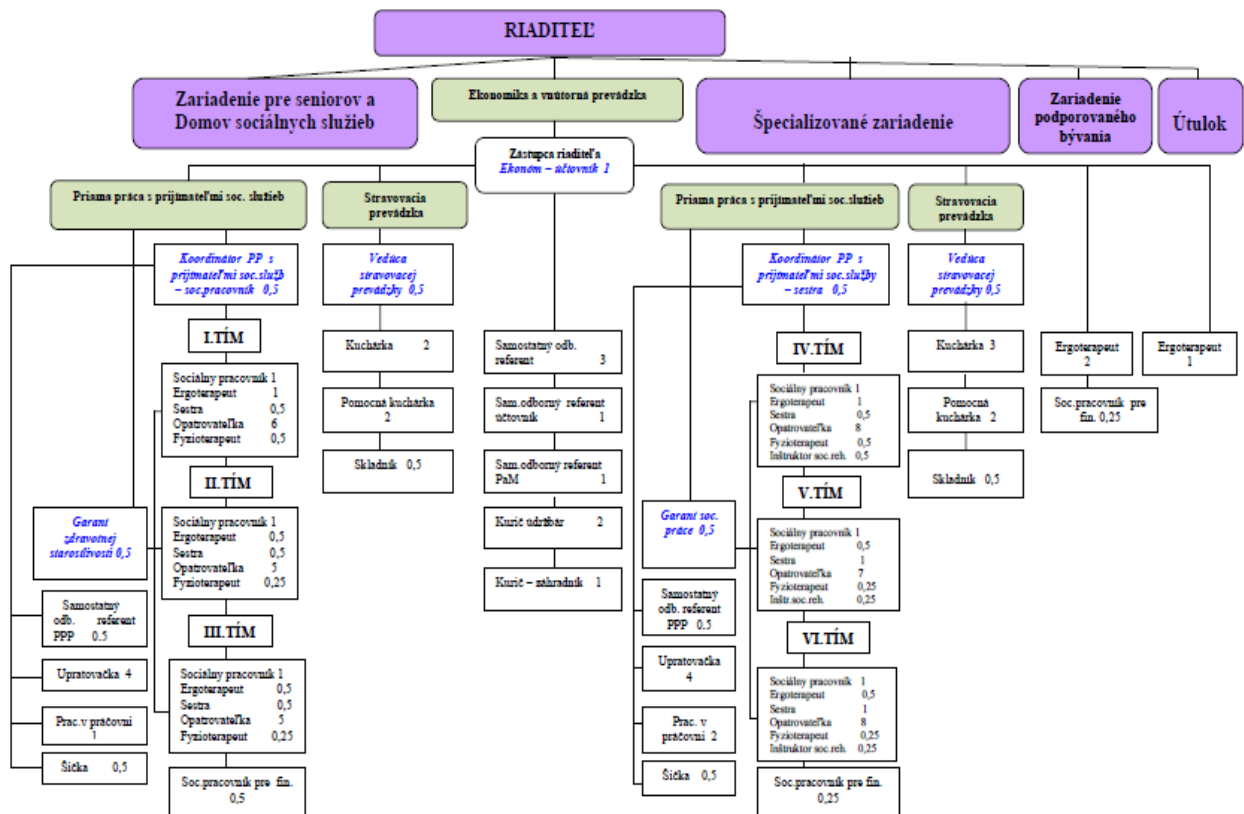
RIADITEĽ

Zariadenie pre seniorov a Domov sociálnych služieb

Ekonomika a vnútorná prevádzka

Špecializované zariadenie

Zariadenie podporovaného bývania

Útulok

Zástupca riaditeľa
Ekonóm – účtovník 1

Priama práca s prijímateľmi soc. služieb

Stravovacia prevádzka

Koordinátor PP s prijímateľmi soc.služb – soc.pracovník 0,5

I.TÍM

Sociálny pracovník 1
Ergoterapeut 1
Sestra 0,5
Opatrovateľka 6
Fyzioterapeut 0,5

II.TÍM

Sociálny pracovník 1
Ergoterapeut 0,5
Sestra 0,5
Opatrovateľka 5
Fyzioterapeut 0,25

III.TÍM

Sociálny pracovník 1
Ergoterapeut 0,5
Sestra 0,5
Opatrovateľka 5
Fyzioterapeut 0,25

Soc.pracovník pre fin. 0,5

Garant zdravotnej starostlivosti 0,5

Samostatný odb. referent PPP 0.5

Upratovačka 4

Prac.v práčovni 1

Šička 0,5

Vedúca stravovacej prevádzky 0,5

Kuchárka 2

Pomocná kuchárka 2

Skladník 0,5

Samostatný odb. referent 3

Sam.odborný referent účtovník 1

Sam.odborný referent PaM 1

Kurič údržbár 2

Kurič – záhradník 1

Priama práca s prijímateľmi soc.služieb

Stravovacia prevádzka

Koordinátor PP s prijímateľmi soc.služby – sestra 0,5

IV.TÍM

Sociálny pracovník 1
Ergoterapeut 1
Sestra 0,5
Opatrovateľka 8
Fyzioterapeut 0,5
Inštruktor soc.reh. 0,5

V.TÍM

Sociálny pracovník 1
Ergoterapeut 0,5
Sestra 1
Opatrovateľka 7
Fyzioterapeut 0,25
Inštr.soc.reh. 0,25

VI.TÍM

Sociálny pracovník 1
Ergoterapeut 0,5
Sestra 1
Opatrovateľka 8
Fyzioterapeut 0,25
Inštruktor soc.reh. 0,25

Soc.pracovník pre fin. 0,25

Garant soc. práce 0,5

Samostatný odb. referent PPP 0.5

Upratovačka 4

Prac. v práčovni 2

Šička 0,5

Vedúca stravovacej prevádzky 0,5

Kuchárka 3

Pomocná kuchárka 2

Skladník 0,5

Ergoterapeut 2

Soc.pracovník pre fin. 0,25

Ergoterapeut 1